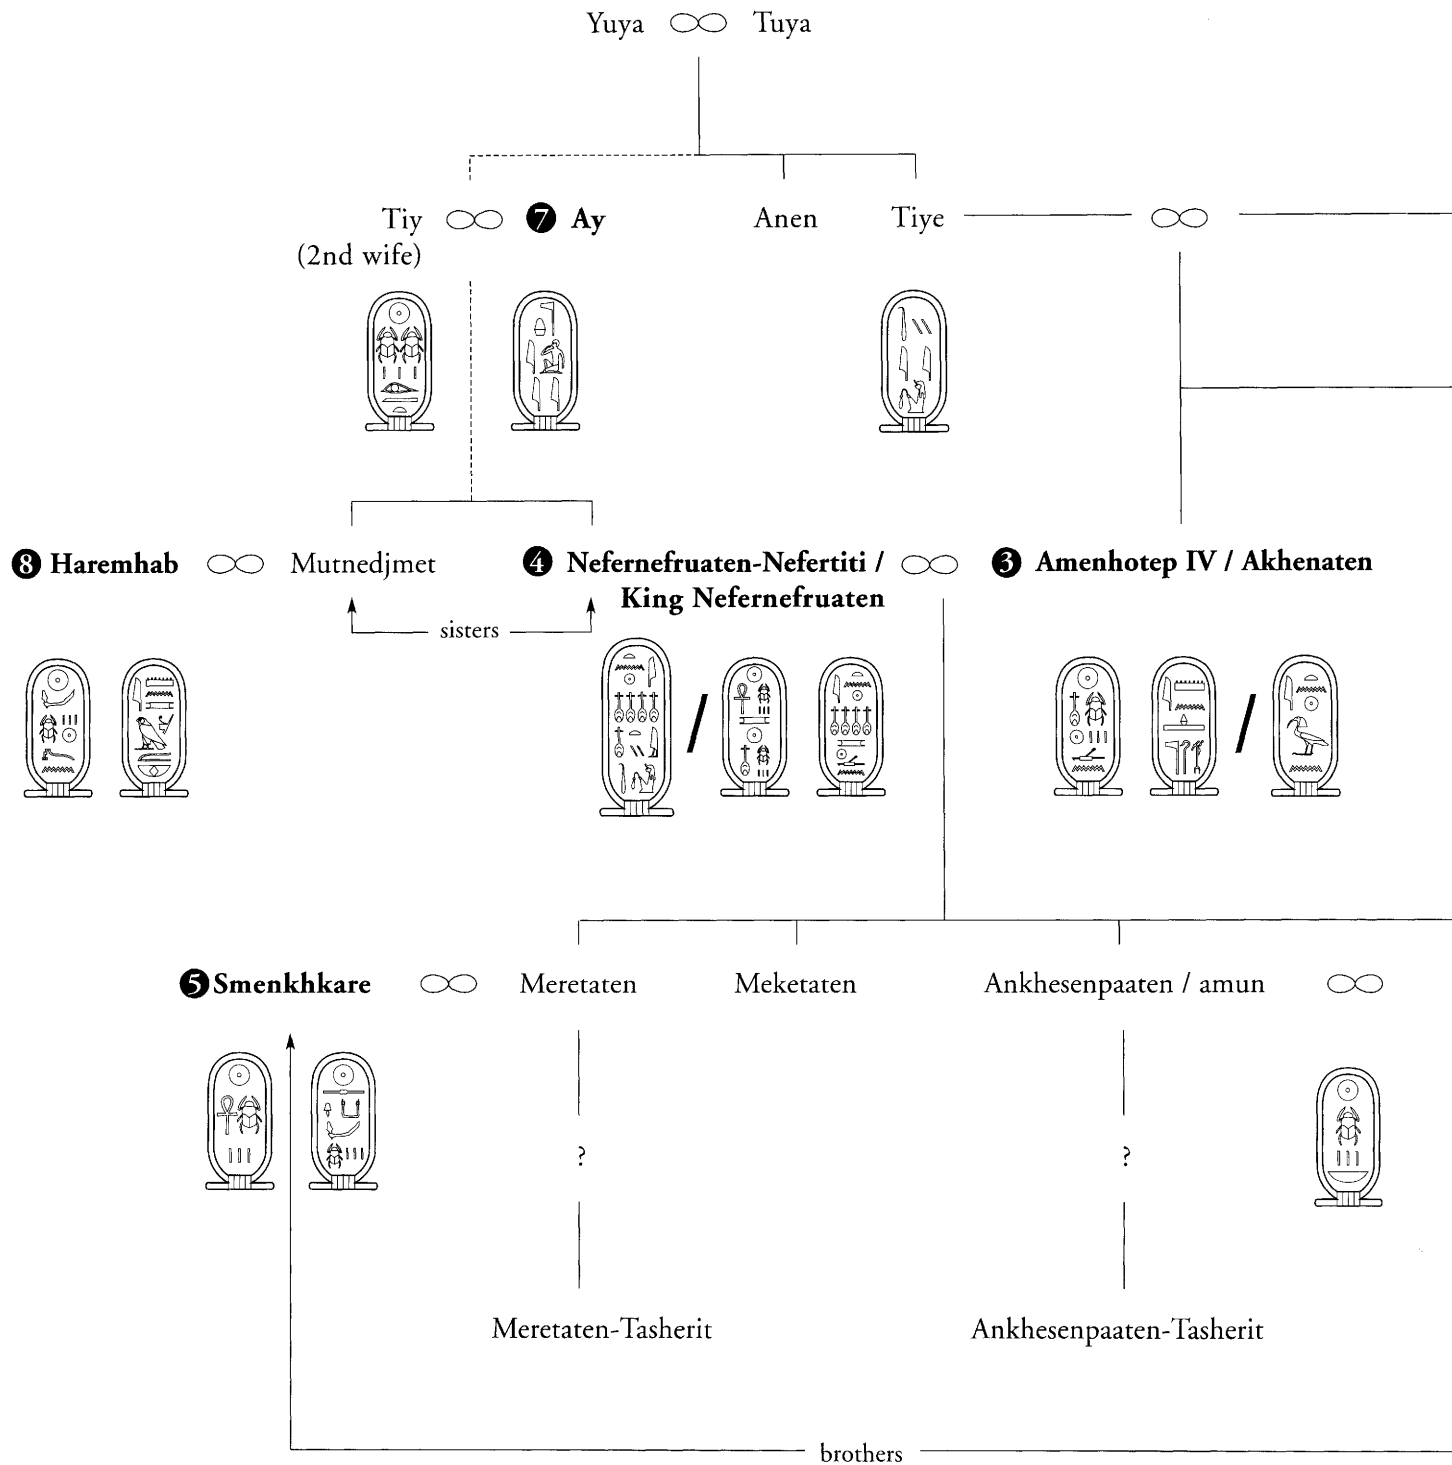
Yuya ∞ Tuya

Tiy ∞ ❼ Ay
(2nd wife)

Anen

Tiye ∞

❽ Haremhab ∞ Mutnedjmet

❹ Nefernefruaten-Nefertiti / ∞
King Nefernefruaten

❸ Amenhotep IV / Akhenaten

sisters

❺ Smenkhkare ∞ Meretaten

Meketaten

Ankhesenpaaten / amun ∞

?

?

Meretaten-Tasherit

Ankhesenpaaten-Tasherit

brothers